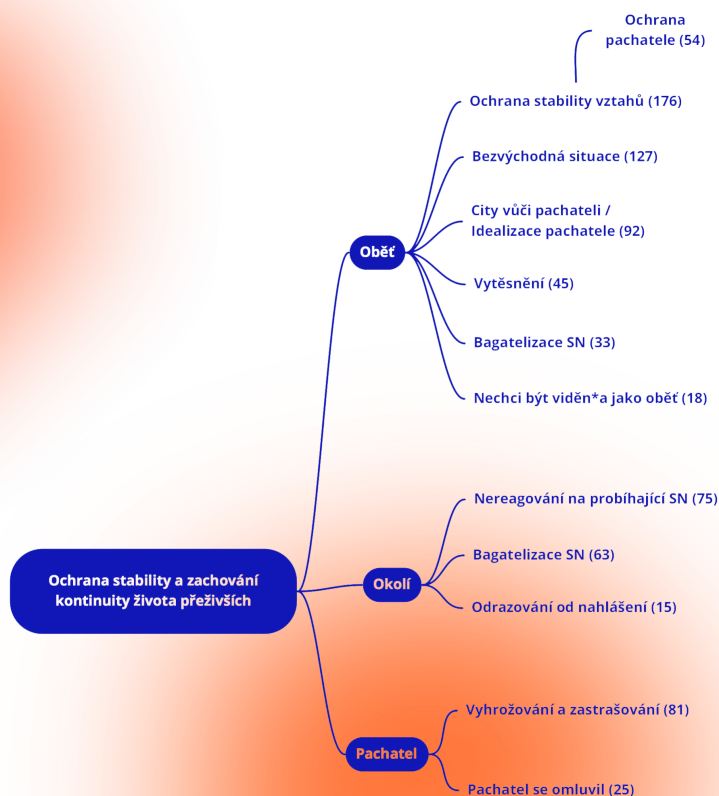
Ochrana stability a zachování kontinuity života přeživších

Oběť

Ochrana stability vztahů (176)

Ochrana pachatele (54)

Bezvýchodná situace (127)

City vůči pachateli / Idealizace pachatele (92)

Vytěsnění (45)

Bagatelizace SN (33)

Nechci být viděn*a jako oběť (18)

Okolí

Nereagování na probíhající SN (75)

Bagatelizace SN (63)

Odrazování od nahlášení (15)

Pachatel

Vyhrožování a zastrašování (81)

Pachatel se omluvil (25)